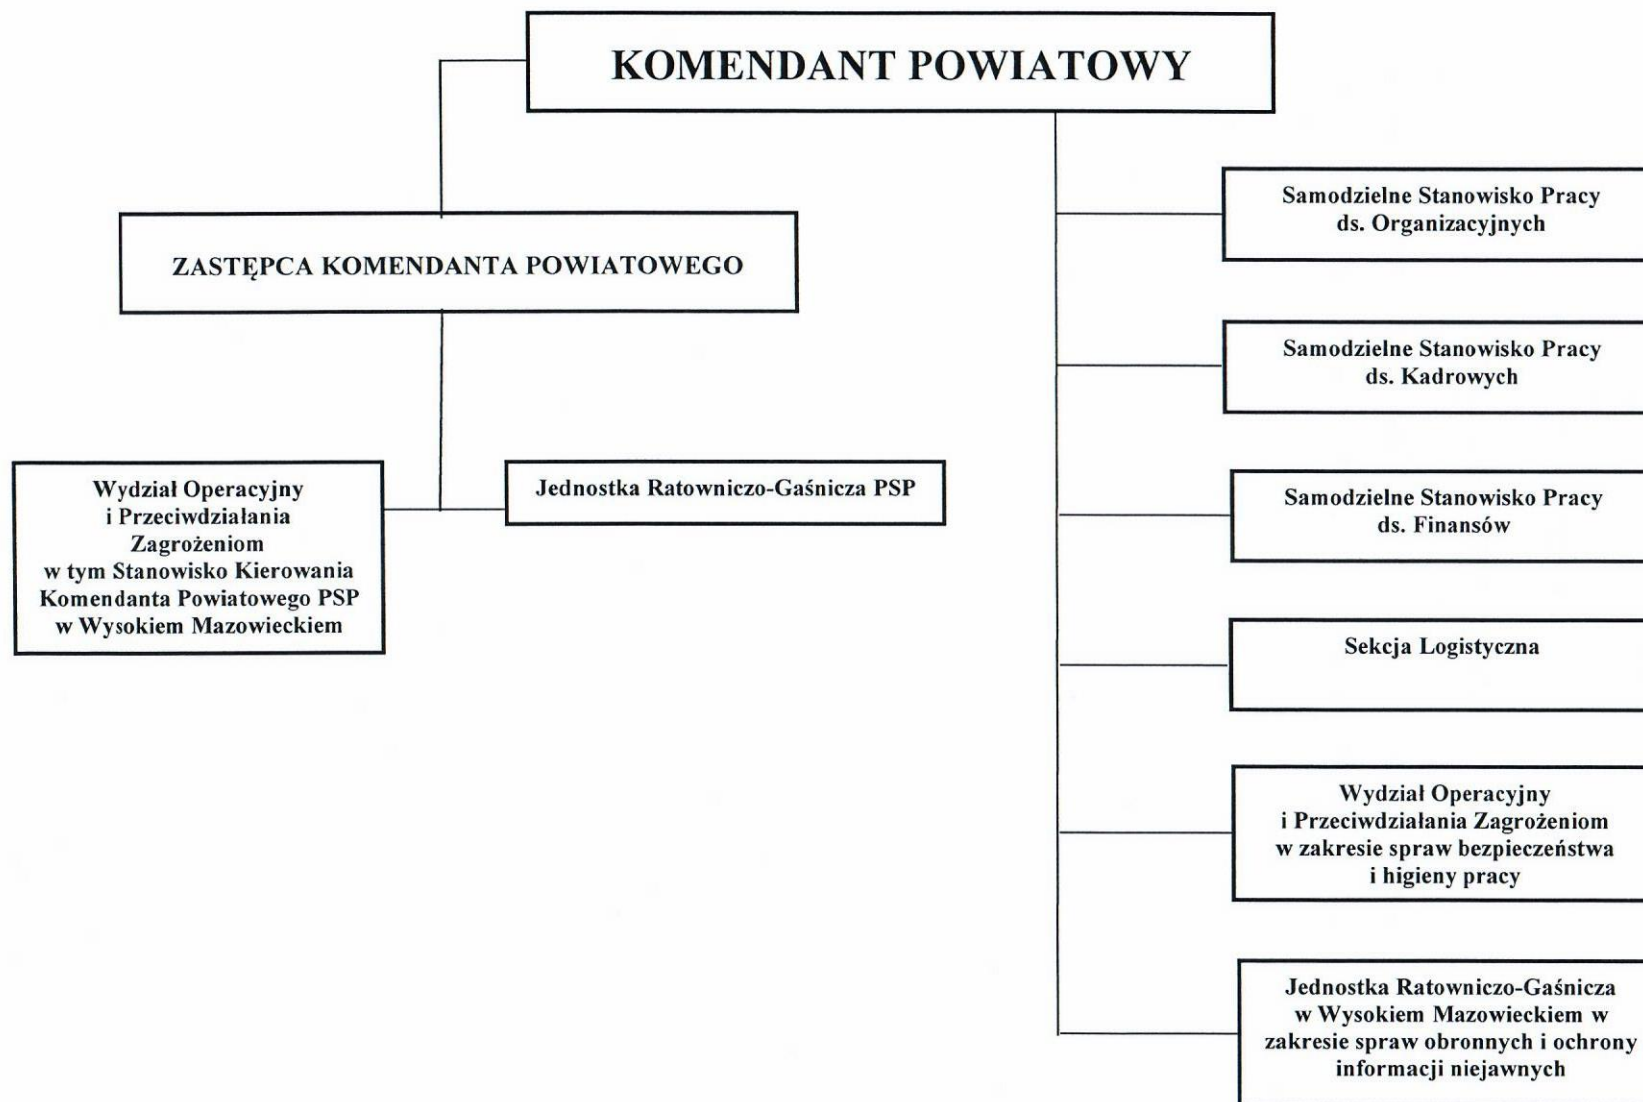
KOMENDANT POWIATOWY

ZASTĘPCA KOMENDANTA POWIATOWEGO

Wydział Operacyjny i Przeciwdziałania Zagrożeniom w tym Stanowisko Kierowania Komendanta Powiatowego PSP w Wysokiem Mazowieckiem

Jednostka Ratowniczo-Gaśnicza PSP

Samodzielne Stanowisko Pracy ds. Organizacyjnych

Samodzielne Stanowisko Pracy ds. Kadrowych

Samodzielne Stanowisko Pracy ds. Finansów

Sekcja Logistyczna

Wydział Operacyjny i Przeciwdziałania Zagrożeniom w zakresie spraw bezpieczeństwa i higieny pracy

Jednostka Ratowniczo-Gaśnicza w Wysokiem Mazowieckiem w zakresie spraw obronnych i ochrony informacji niejawnych